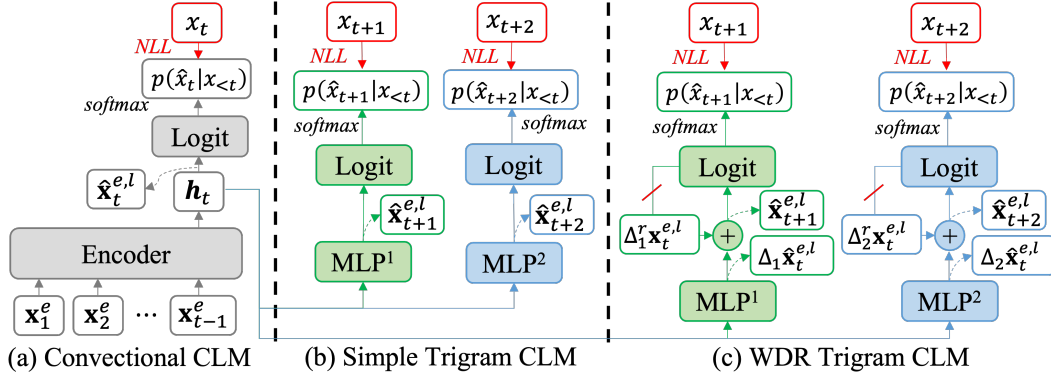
$x_t$
$NLL$
$p(\hat{x}_t|x_{<t})$
softmax
Logit
$\hat{\mathbf{x}}_t^{e,l}$
$\boldsymbol{h}_t$
Encoder
$\mathbf{x}_1^e$ $\mathbf{x}_2^e$ $\cdots$ $\mathbf{x}_{t-1}^e$
(a) Convectional CLM

$x_{t+1}$
$NLL$
$p(\hat{x}_{t+1}|x_{<t})$
softmax
Logit
$\hat{\mathbf{x}}_{t+1}^{e,l}$
MLP$^1$

$x_{t+2}$
$NLL$
$p(\hat{x}_{t+2}|x_{<t})$
softmax
Logit
$\hat{\mathbf{x}}_{t+2}^{e,l}$
MLP$^2$
(b) Simple Trigram CLM

$x_{t+1}$
$NLL$
$p(\hat{x}_{t+1}|x_{<t})$
softmax
Logit
$\Delta_1^r\mathbf{x}_t^{e,l}$
$+$
$\hat{\mathbf{x}}_{t+1}^{e,l}$
$\Delta_1\hat{\mathbf{x}}_t^{e,l}$
MLP$^1$

$x_{t+2}$
$NLL$
$p(\hat{x}_{t+2}|x_{<t})$
softmax
Logit
$\Delta_2^r\mathbf{x}_t^{e,l}$
$+$
$\hat{\mathbf{x}}_{t+2}^{e,l}$
$\Delta_2\hat{\mathbf{x}}_t^{e,l}$
MLP$^2$
(c) WDR Trigram CLM